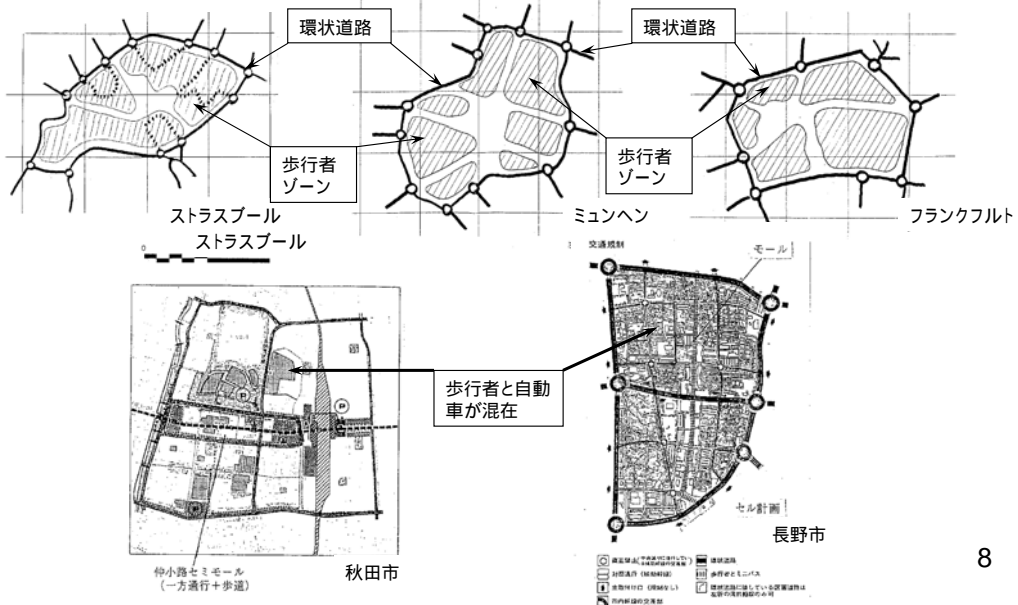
環状道路

環状道路

歩行者
ゾーン

歩行者
ゾーン

ストラスブール

ミュンヘン

フランクフルト

ストラスブール

交通規制

モール

歩行者と自動車が混在

セル計画

長野市

仲小路セミモール
（一方通行＋歩道）

秋田市

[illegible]

8